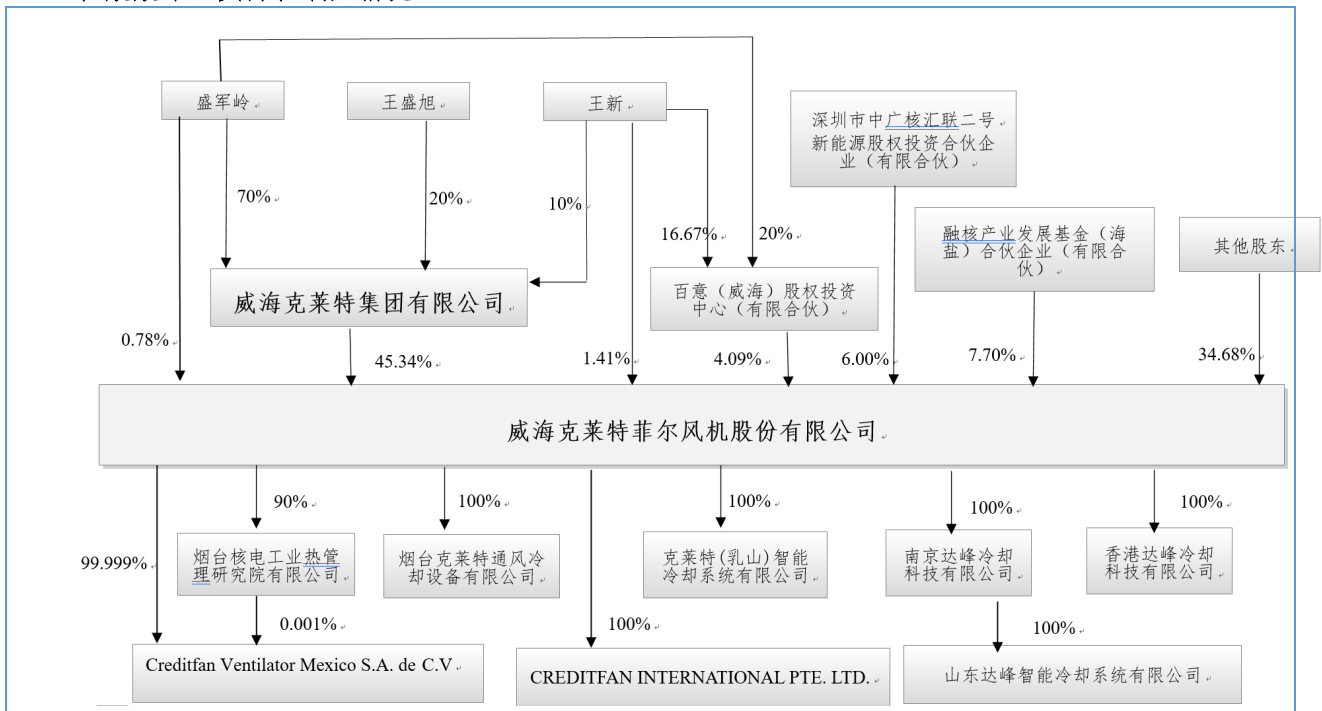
盛军岭

王盛旭

王新

深圳市中广核汇联二号新能源股权投资合伙企业（有限合伙）

70%

20%

10%

16.67%

20%

融核产业发展基金（海盐）合伙企业（有限合伙）

其他股东

威海克莱特集团有限公司

百意（威海）股权投资中心（有限合伙）

0.78%

45.34%

1.41%

4.09%

6.00%

7.70%

34.68%

威海克莱特菲尔风机股份有限公司

90%

100%

100%

100%

100%

99.999%

烟台核电工业热管理研究院有限公司

烟台克莱特通风冷却设备有限公司

克莱特(乳山)智能冷却系统有限公司

南京达峰冷却科技有限公司

香港达峰冷却科技有限公司

0.001%

100%

100%

Creditfan Ventilator Mexico S.A. de C.V

CREDITFAN INTERNATIONAL PTE. LTD.

山东达峰智能冷却系统有限公司